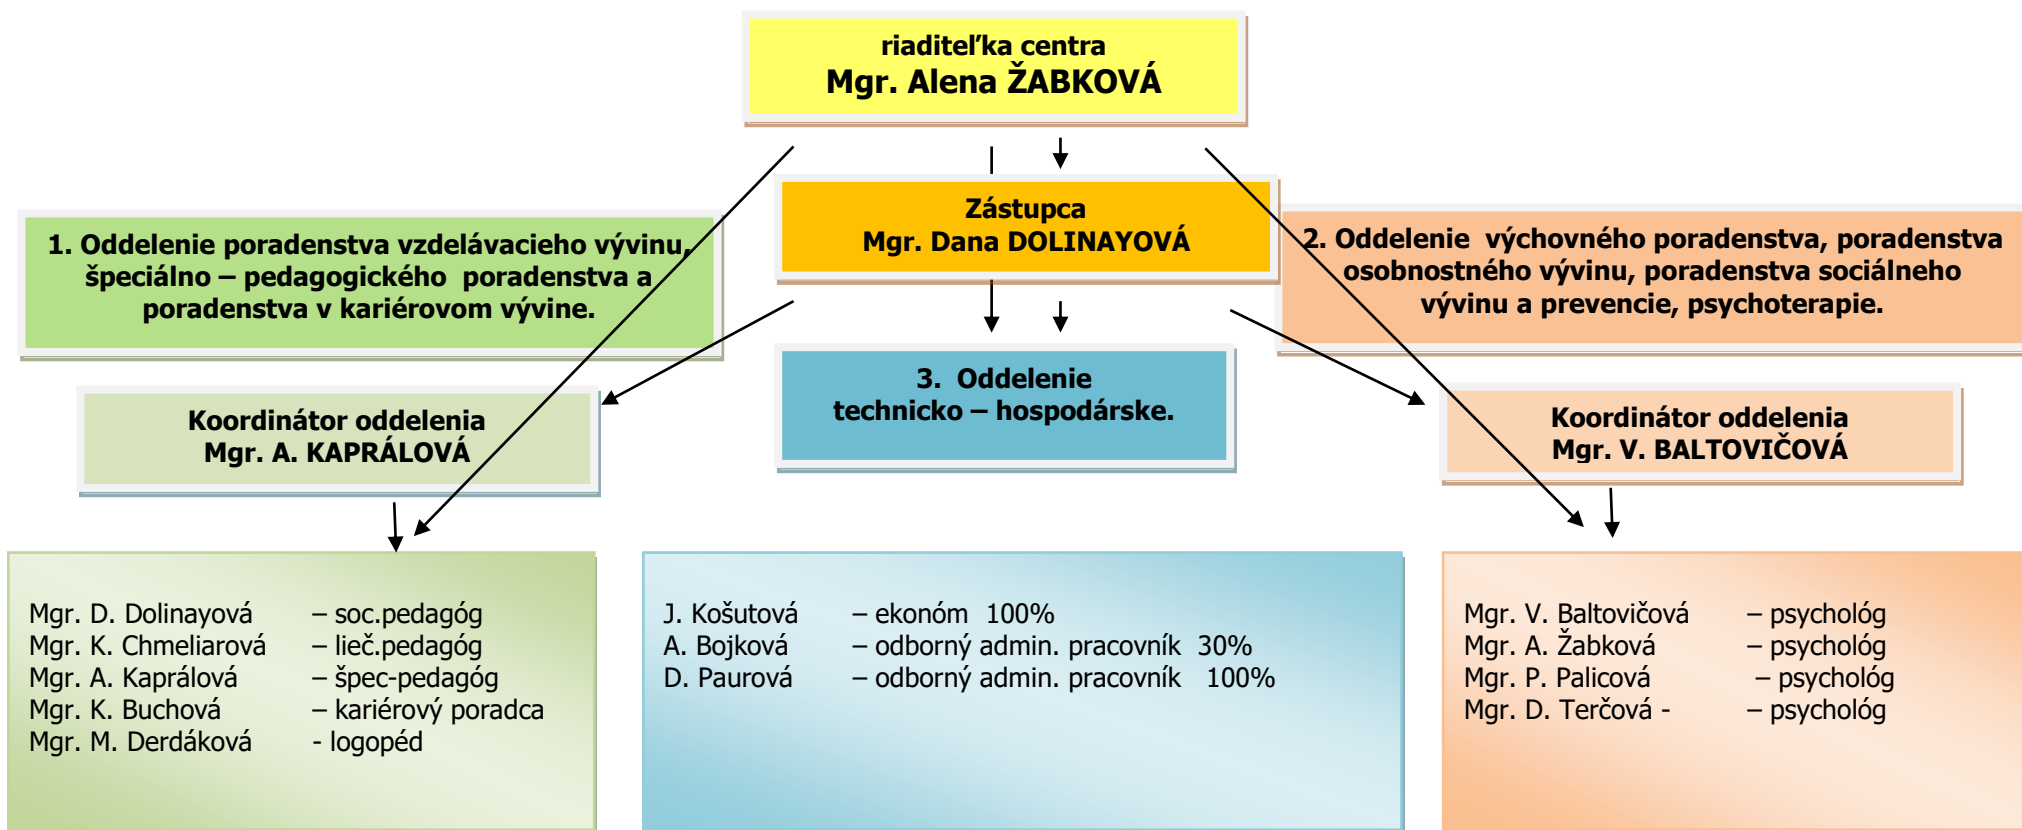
riaditeľka centra
Mgr. Alena ŽABKOVÁ

Zástupca
Mgr. Dana DOLINAYOVÁ

1. Oddelenie poradenstva vzdelávacieho vývinu, špeciálno – pedagogického poradenstva a poradenstva v kariérovom vývine.

2. Oddelenie výchovného poradenstva, poradenstva osobnostného vývinu, poradenstva sociálneho vývinu a prevencie, psychoterapie.

Koordinátor oddelenia
Mgr. A. KAPRÁLOVÁ

3. Oddelenie
technicko – hospodárske.

Koordinátor oddelenia
Mgr. V. BALTOVIČOVÁ

Mgr. D. Dolinayová – soc.pedagóg
Mgr. K. Chmeliarová – lieč.pedagóg
Mgr. A. Kaprálová – špec-pedagóg
Mgr. K. Buchová – kariérový poradca
Mgr. M. Derdáková - logopéd

J. Košutová – ekonóm 100%
A. Bojková – odborný admin. pracovník 30%
D. Paurová – odborný admin. pracovník 100%

Mgr. V. Baltovičová – psychológ
Mgr. A. Žabková – psychológ
Mgr. P. Palicová – psychológ
Mgr. D. Terčová - – psychológ